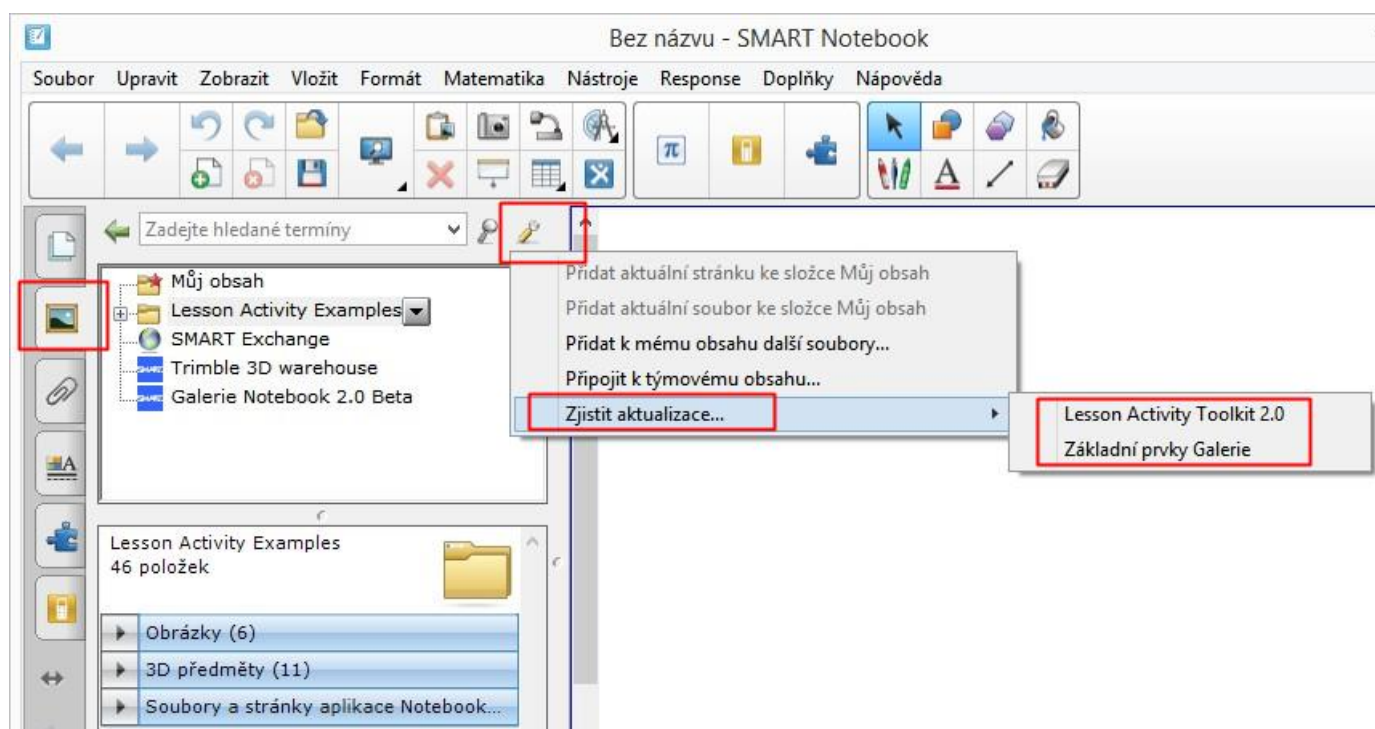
Bez názvu - SMART Notebook

Soubor Upravit Zobrazit Vložit Formát Matematika Nástroje Response Doplňky Nápověda

$\pi$

A

Zadejte hledané termíny

Můj obsah
Lesson Activity Examples
SMART Exchange
Trimble 3D warehouse
Galerie Notebook 2.0 Beta

Přidat aktuální stránku ke složce Můj obsah
Přidat aktuální soubor ke složce Můj obsah
Přidat k mému obsahu další soubory...
Připojit k týmovému obsahu...
Zjistit aktualizace...

Lesson Activity Toolkit 2.0
Základní prvky Galerie

Lesson Activity Examples
46 položek

Obrázky (6)
3D předměty (11)
Soubory a stránky aplikace Notebook...